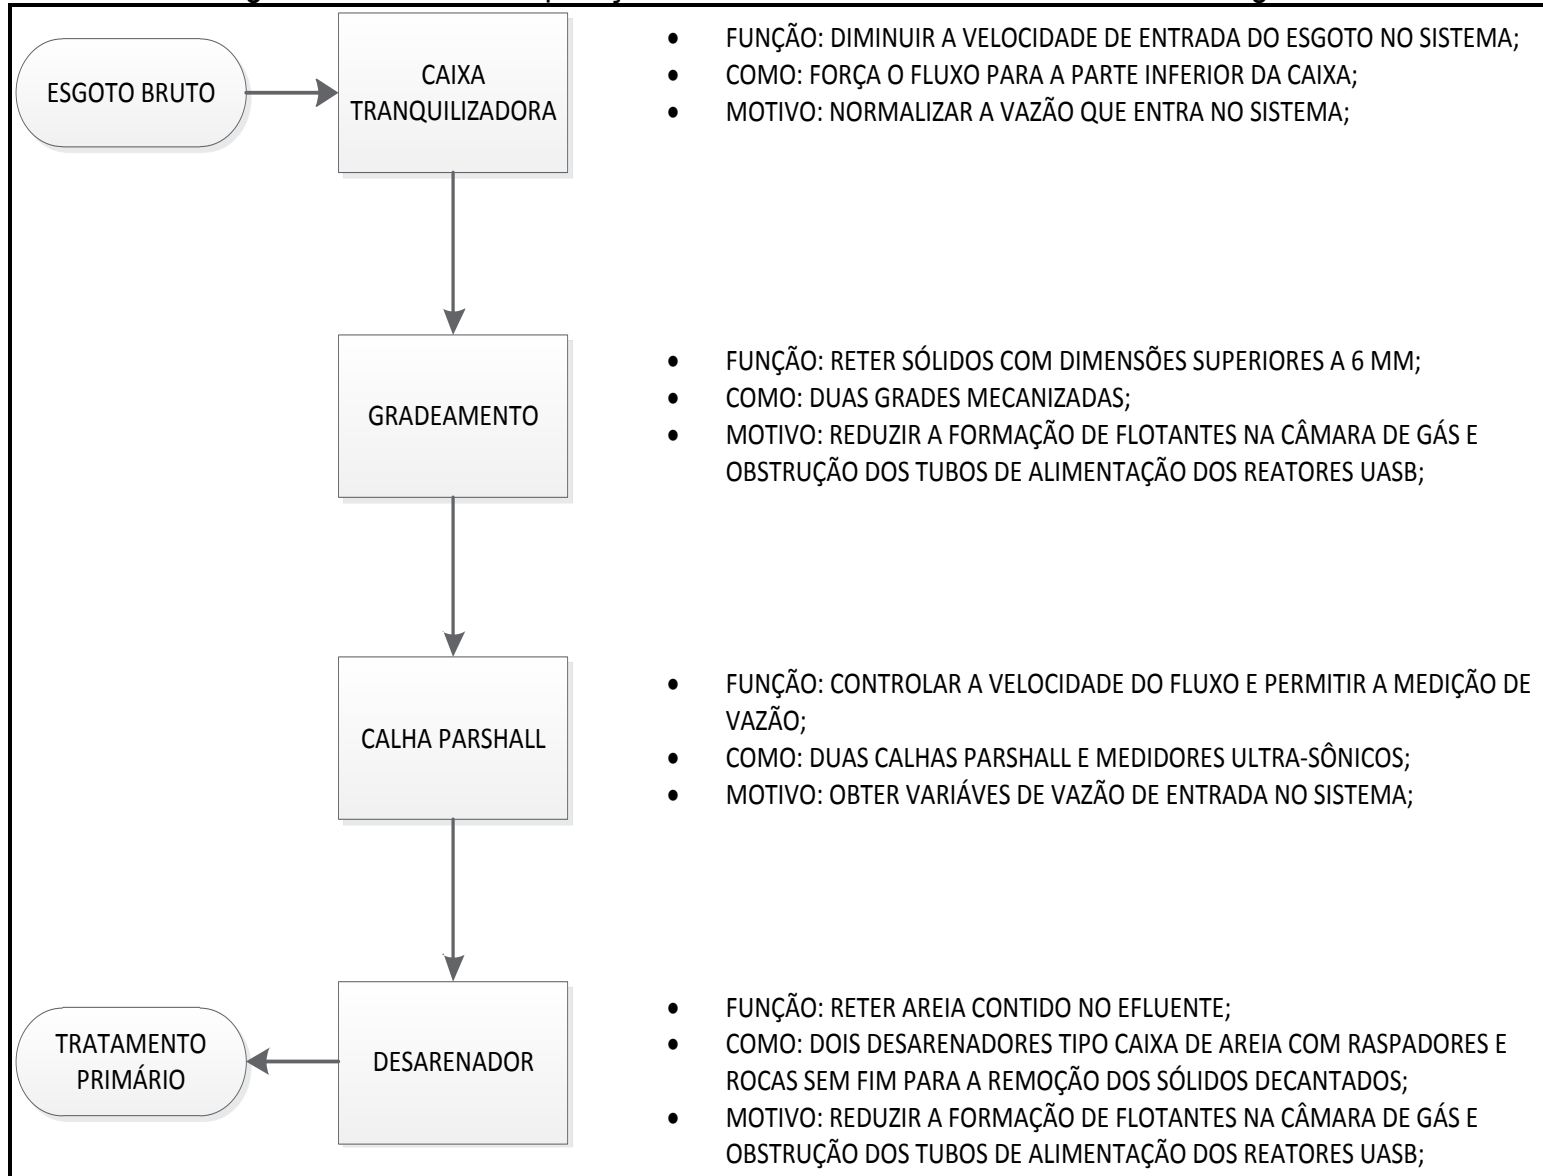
ESGOTO BRUTO

CAIXA TRANQUILIZADORA

- FUNÇÃO: DIMINUIR A VELOCIDADE DE ENTRADA DO ESGOTO NO SISTEMA;
- COMO: FORÇA O FLUXO PARA A PARTE INFERIOR DA CAIXA;
- MOTIVO: NORMALIZAR A VAZÃO QUE ENTRA NO SISTEMA;

GRADEAMENTO

- FUNÇÃO: RETER SÓLIDOS COM DIMENSÕES SUPERIORES A 6 MM;
- COMO: DUAS GRADES MECANIZADAS;
- MOTIVO: REDUZIR A FORMAÇÃO DE FLOTANTES NA CÂMARA DE GÁS E OBSTRUÇÃO DOS TUBOS DE ALIMENTAÇÃO DOS REATORES UASB;

CALHA PARSHALL

- FUNÇÃO: CONTROLAR A VELOCIDADE DO FLUXO E PERMITIR A MEDIÇÃO DE VAZÃO;
- COMO: DUAS CALHAS PARSHALL E MEDIDORES ULTRA-SÔNICOS;
- MOTIVO: OBTER VARIÁVES DE VAZÃO DE ENTRADA NO SISTEMA;

TRATAMENTO PRIMÁRIO

DESARENADOR

- FUNÇÃO: RETER AREIA CONTIDO NO EFLUENTE;
- COMO: DOIS DESARENADORES TIPO CAIXA DE AREIA COM RASPADORES E ROCAS SEM FIM PARA A REMOÇÃO DOS SÓLIDOS DECANTADOS;
- MOTIVO: REDUZIR A FORMAÇÃO DE FLOTANTES NA CÂMARA DE GÁS E OBSTRUÇÃO DOS TUBOS DE ALIMENTAÇÃO DOS REATORES UASB;